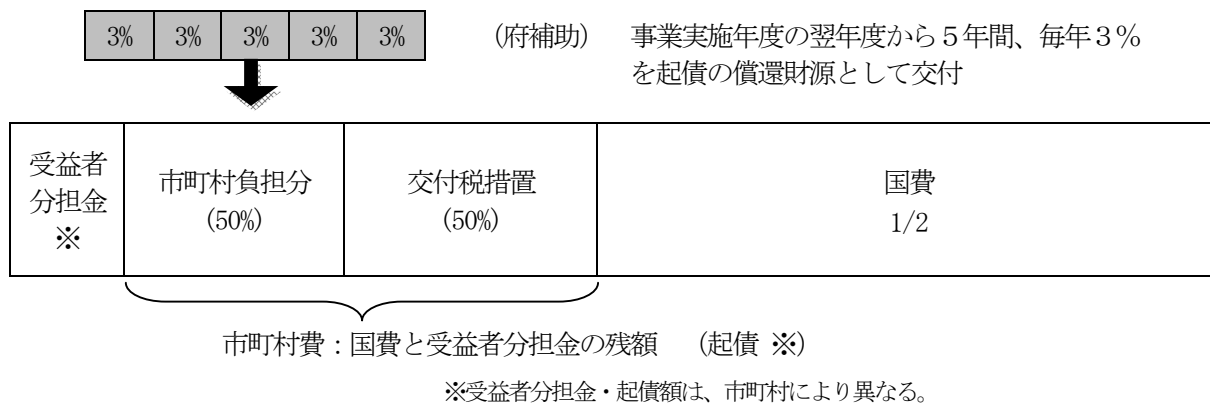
| 3% | 3% | 3% | 3% | 3% |
|---|---|---|---|---|

（府補助）　事業実施年度の翌年度から５年間、毎年３％を起債の償還財源として交付

| 受益者分担金※ | 市町村負担分（50%） | 交付税措置（50%） | 国費 1/2 |
|---|---|---|---|

市町村費：国費と受益者分担金の残額　（起債 ※）

※受益者分担金・起債額は、市町村により異なる。